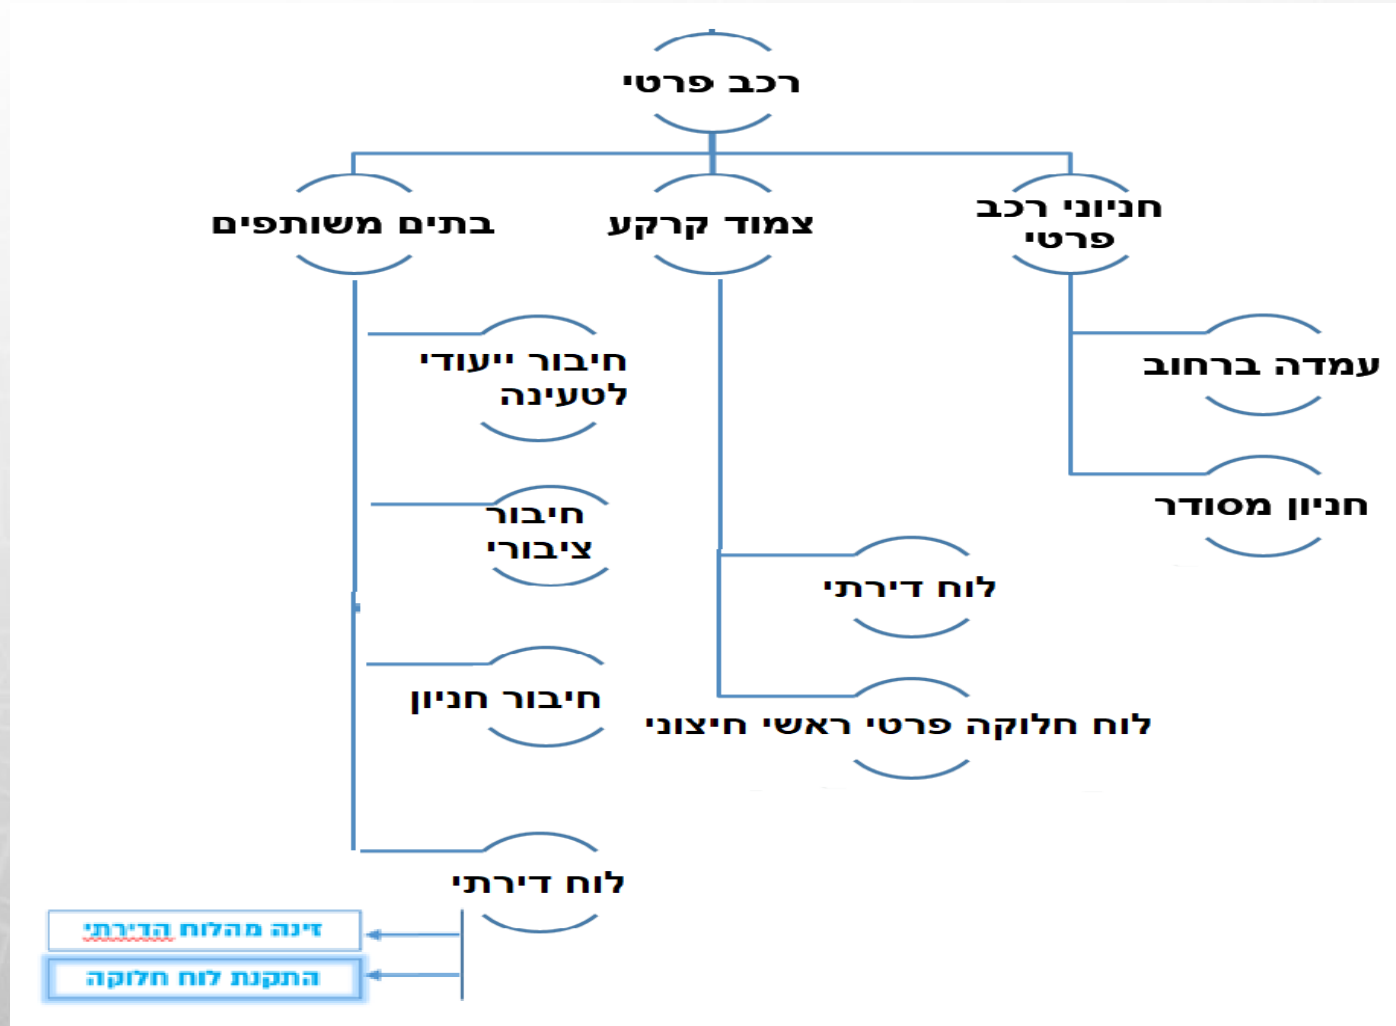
רכב פרטי

בתים משותפים

צמוד קרקע

חניוני רכב פרטי

חיבור ייעודי לטעינה

עמדה ברחוב

חיבור ציבורי

חניון מסודר

לוח דירתי

חיבור חניון

לוח חלוקה פרטי ראשי חיצוני

לוח דירתי

זינה מהלוח הדירתי

התקנת לוח חלוקה